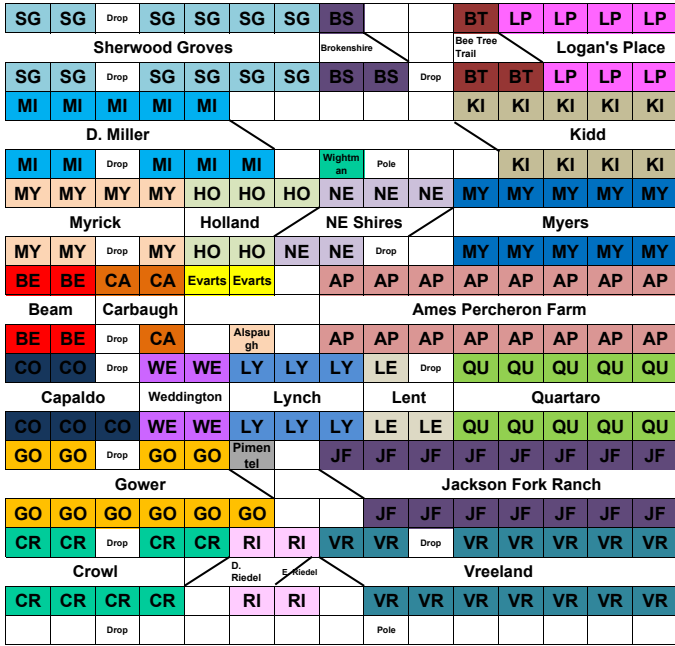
| SG | SG | Drop | SG | SG | SG | SG | BS | | | BT | LP | LP | LP | LP |
|---|---|---|---|---|---|---|---|---|---|---|---|---|---|---|

Sherwood Groves    Brokenshire    Bee Tree Trail    Logan's Place

| SG | SG | Drop | SG | SG | SG | SG | BS | BS | Drop | BT | BT | LP | LP | LP |
|---|---|---|---|---|---|---|---|---|---|---|---|---|---|---|
| MI | MI | MI | MI | MI | | | | | | KI | KI | KI | KI | KI |

D. Miller    Kidd

| MI | MI | Drop | MI | MI | MI | | Wightman | Pole | | | KI | KI | KI | KI |
|---|---|---|---|---|---|---|---|---|---|---|---|---|---|---|
| MY | MY | MY | MY | HO | HO | HO | NE | NE | NE | MY | MY | MY | MY | MY |

Myrick    Holland    NE Shires    Myers

| MY | MY | Drop | MY | HO | HO | NE | NE | Drop | | MY | MY | MY | MY | MY |
|---|---|---|---|---|---|---|---|---|---|---|---|---|---|---|
| BE | BE | CA | CA | Evarts | Evarts | | AP | AP | AP | AP | AP | AP | AP | AP |

Beam    Carbaugh    Ames Percheron Farm

| BE | BE | Drop | CA | | Alspaugh | | AP | AP | AP | AP | AP | AP | AP | AP |
|---|---|---|---|---|---|---|---|---|---|---|---|---|---|---|
| CO | CO | Drop | WE | WE | LY | LY | LY | LE | Drop | QU | QU | QU | QU | QU |

Capaldo    Weddington    Lynch    Lent    Quartaro

| CO | CO | CO | WE | WE | LY | LY | LY | LE | LE | QU | QU | QU | QU | QU |
|---|---|---|---|---|---|---|---|---|---|---|---|---|---|---|
| GO | GO | Drop | GO | GO | Pimentel | | JF | JF | JF | JF | JF | JF | JF | JF |

Gower    Jackson Fork Ranch

| GO | GO | GO | GO | GO | GO | | | JF | JF | JF | JF | JF | JF | JF |
|---|---|---|---|---|---|---|---|---|---|---|---|---|---|---|
| CR | CR | Drop | CR | CR | RI | RI | VR | VR | Drop | VR | VR | VR | VR | VR |

Crowl    D. Riedel    E. Riedel    Vreeland

| CR | CR | CR | CR | | RI | RI | | VR | VR | VR | VR | VR | VR | VR |
|---|---|---|---|---|---|---|---|---|---|---|---|---|---|---|
| | | Drop | | | | | | Pole | | | | | | |